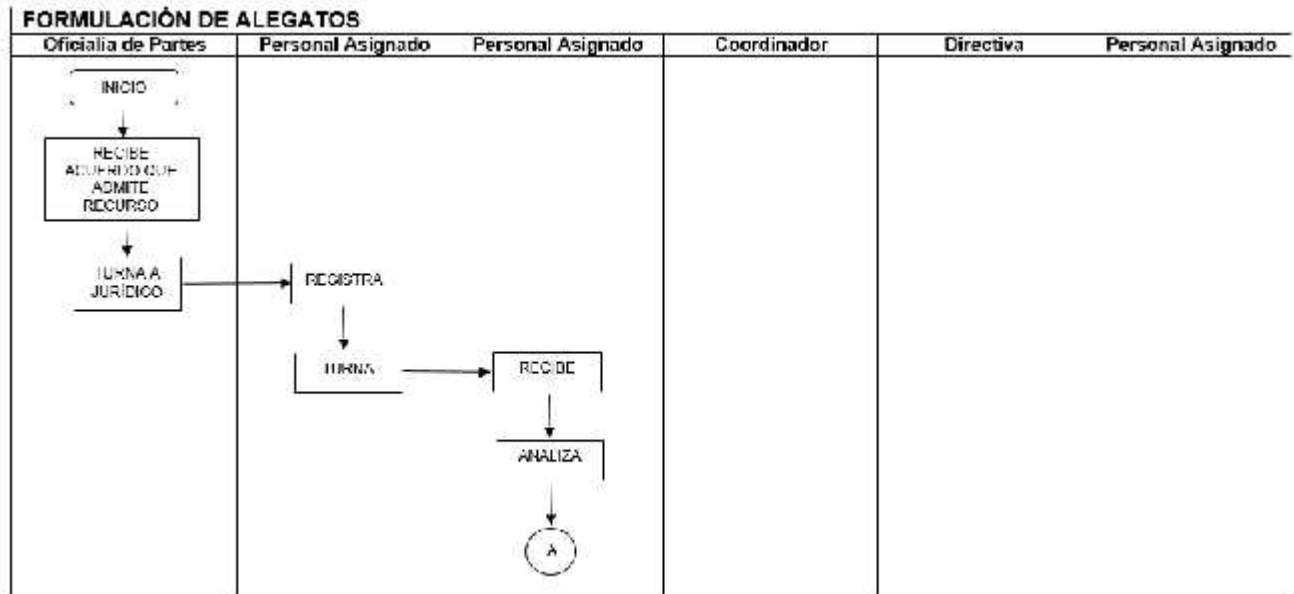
FORMULACIÓN DE ALEGATOS

| Oficialia de Partes | Personal Asignado | Personal Asignado | Coordinador | Directiva | Personal Asignado |
|---|---|---|---|---|---|

INICIO

RECIBE ACUERDO QUE ADMITE RECURSO

TURNA A JURÍDICO

REGISTRA

TURNA

RECIBE

ANALIZA

A